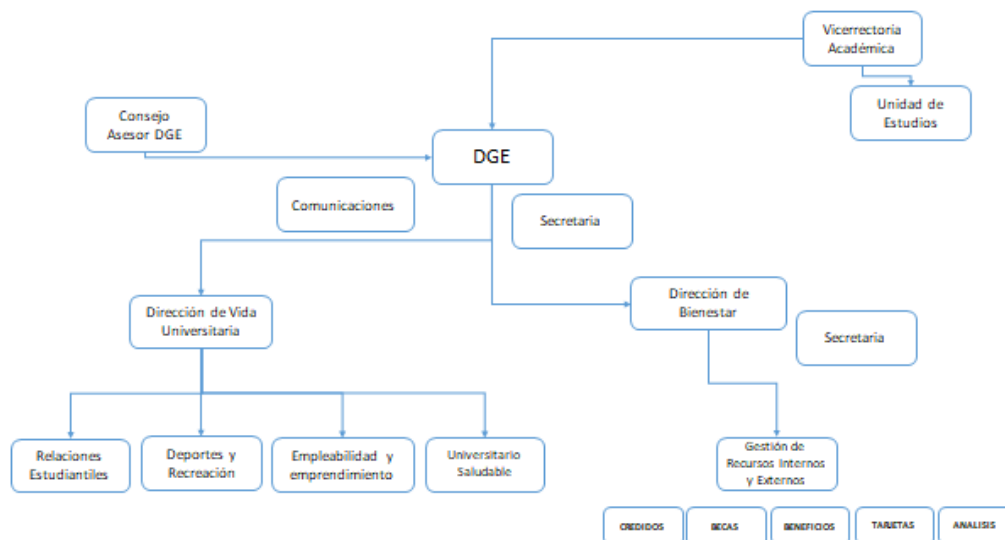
Vicerrectoria Académica

Unidad de Estudios

Consejo Asesor DGE

DGE

Comunicaciones

Secretaria

Dirección de Vida Universitaria

Dirección de Bienestar

Secretaria

Relaciones Estudiantiles

Deportes y Recreación

Empleabilidad y emprendimiento

Universitario Saludable

Gestión de Recursos Internos y Externos

CREDITOS

BECAS

BENEFICIOS

TARJETAS

ANALISIS